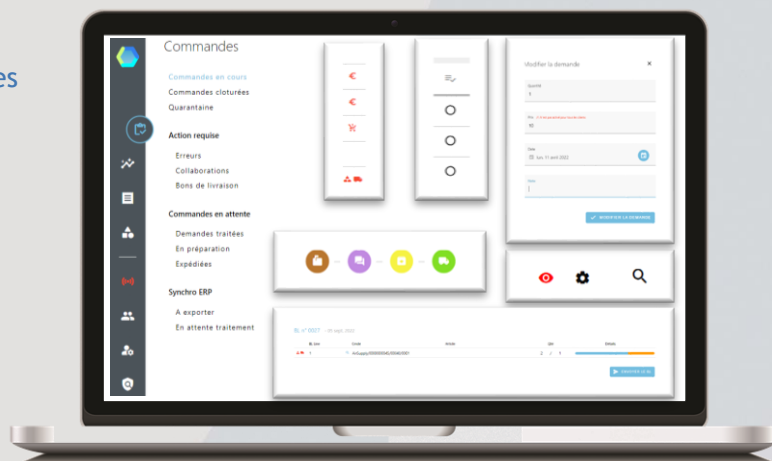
es

Commandes

Commandes en cours
Commandes cloturées
Quarantaine

Action requise

Erreurs
Collaborations
Bons de livraison

Commandes en attente

Demandes traitées
En préparation
Expédiées

Synchro ERP

A exporter
En attente traitement

Modifier la demande

Quantité
1

Prix
45

Date
Lun. 11 avril 2022

Note

MODIFIER LA DEMANDE

BL n° 0021

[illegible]